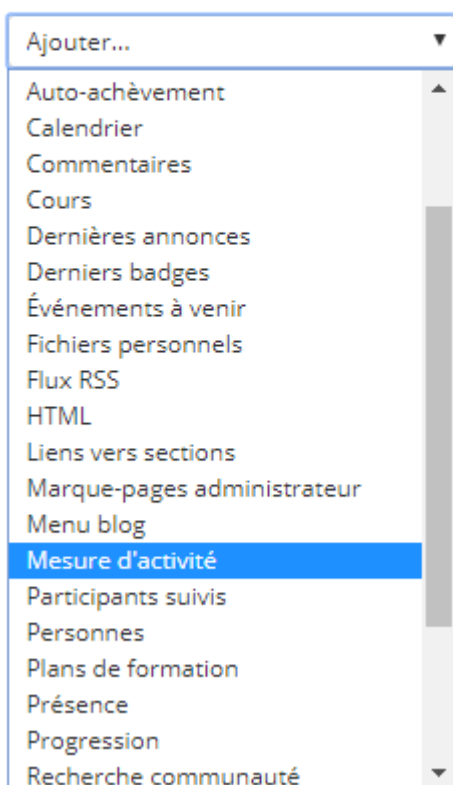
Ajouter...

Auto-achèvement
Calendrier
Commentaires
Cours
Dernières annonces
Derniers badges
Événements à venir
Fichiers personnels
Flux RSS
HTML
Liens vers sections
Marque-pages administrateur
Menu blog
Mesure d'activité
Participants suivis
Personnes
Plans de formation
Présence
Progression
Recherche communauté